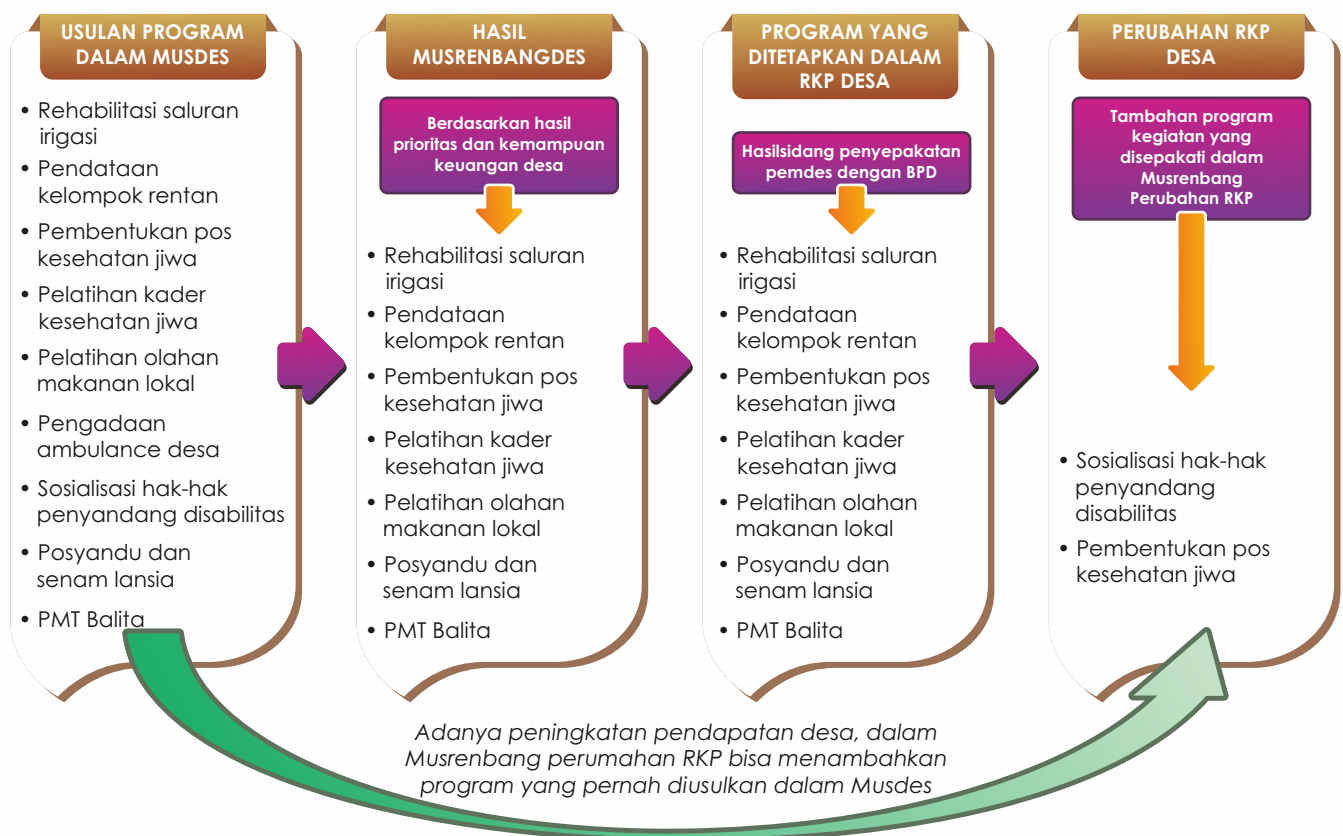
USULAN PROGRAM DALAM MUSDES

• Rehabilitasi saluran irigasi
• Pendataan kelompok rentan
• Pembentukan pos kesehatan jiwa
• Pelatihan kader kesehatan jiwa
• Pelatihan olahan makanan lokal
• Pengadaan ambulance desa
• Sosialisasi hak-hak penyandang disabilitas
• Posyandu dan senam lansia
• PMT Balita

HASIL MUSRENBANGDES

Berdasarkan hasil prioritas dan kemampuan keuangan desa

• Rehabilitasi saluran irigasi
• Pendataan kelompok rentan
• Pembentukan pos kesehatan jiwa
• Pelatihan kader kesehatan jiwa
• Pelatihan olahan makanan lokal
• Posyandu dan senam lansia
• PMT Balita

PROGRAM YANG DITETAPKAN DALAM RKP DESA

Hasilsidang penyepakatan pemdes dengan BPD

• Rehabilitasi saluran irigasi
• Pendataan kelompok rentan
• Pembentukan pos kesehatan jiwa
• Pelatihan kader kesehatan jiwa
• Pelatihan olahan makanan lokal
• Posyandu dan senam lansia
• PMT Balita

PERUBAHAN RKP DESA

Tambahan program kegiatan yang disepakati dalam Musrenbang Perubahan RKP

• Sosialisasi hak-hak penyandang disabilitas
• Pembentukan pos kesehatan jiwa

Adanya peningkatan pendapatan desa, dalam Musrenbang perumahan RKP bisa menambahkan program yang pernah diusulkan dalam Musdes